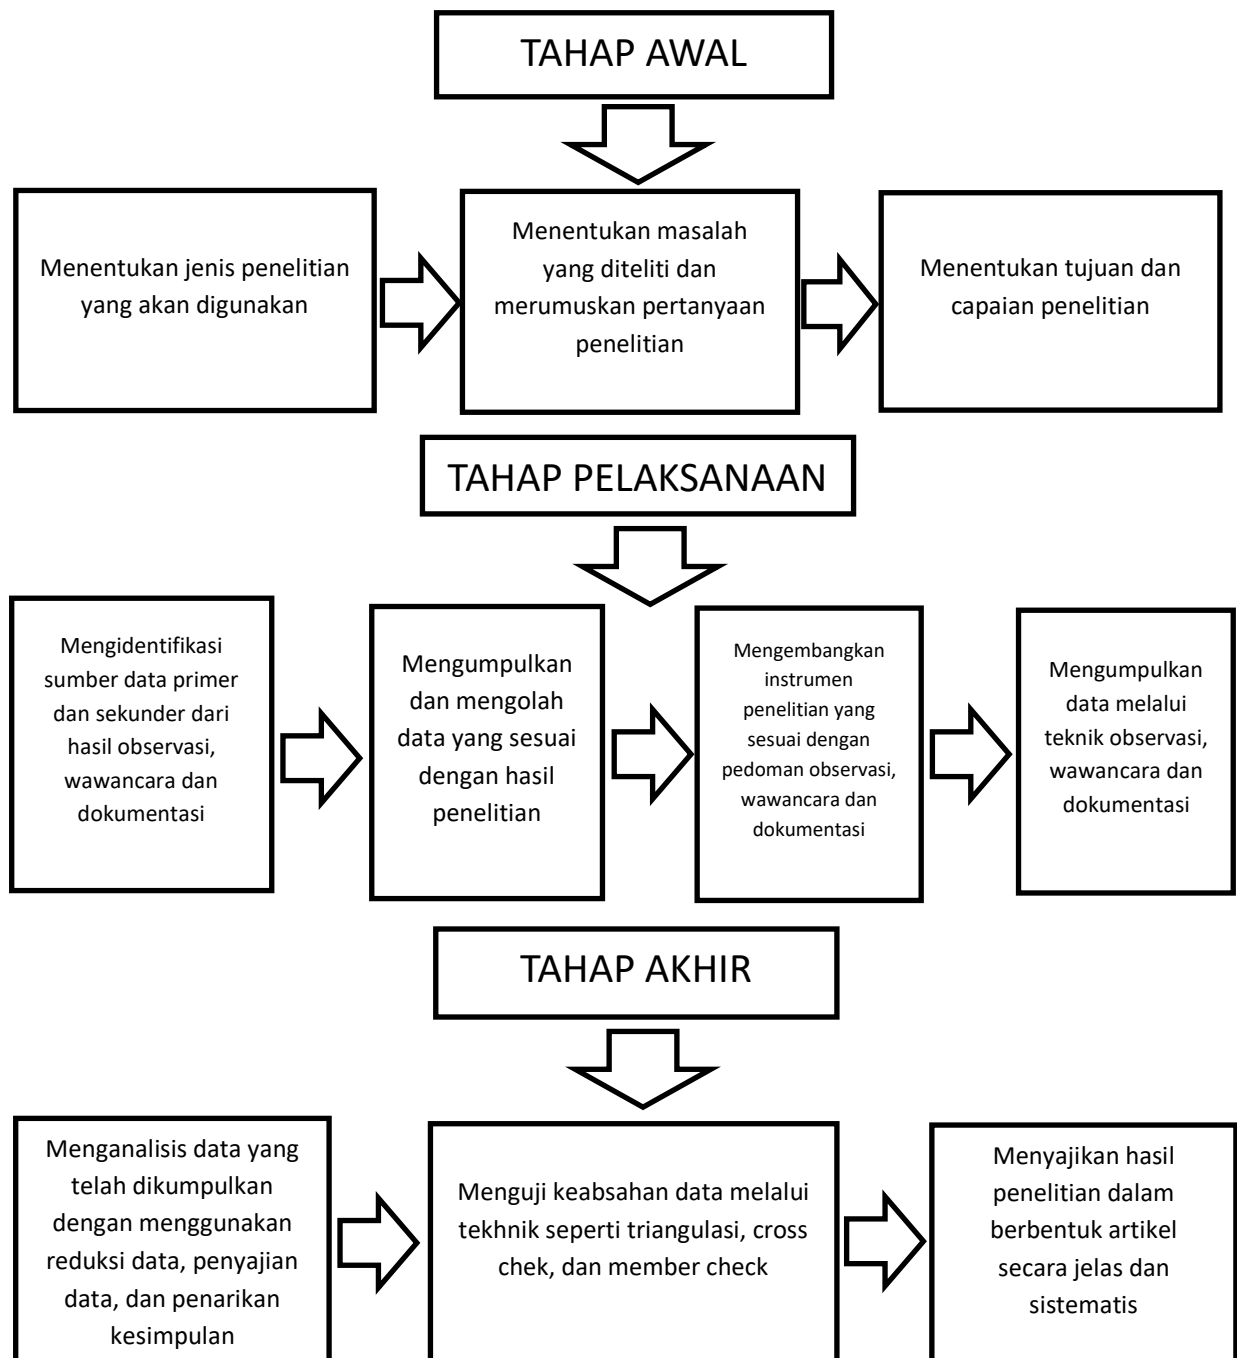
TAHAP AWAL

Menentukan jenis penelitian yang akan digunakan

Menentukan masalah yang diteliti dan merumuskan pertanyaan penelitian

Menentukan tujuan dan capaian penelitian

TAHAP PELAKSANAAN

Mengidentifikasi sumber data primer dan sekunder dari hasil observasi, wawancara dan dokumentasi

Mengumpulkan dan mengolah data yang sesuai dengan hasil penelitian

Mengembangkan instrumen penelitian yang sesuai dengan pedoman observasi, wawancara dan dokumentasi

Mengumpulkan data melalui teknik observasi, wawancara dan dokumentasi

TAHAP AKHIR

Menganalisis data yang telah dikumpulkan dengan menggunakan reduksi data, penyajian data, dan penarikan kesimpulan

Menguji keabsahan data melalui tekhnik seperti triangulasi, cross chek, dan member check

Menyajikan hasil penelitian dalam berbentuk artikel secara jelas dan sistematis